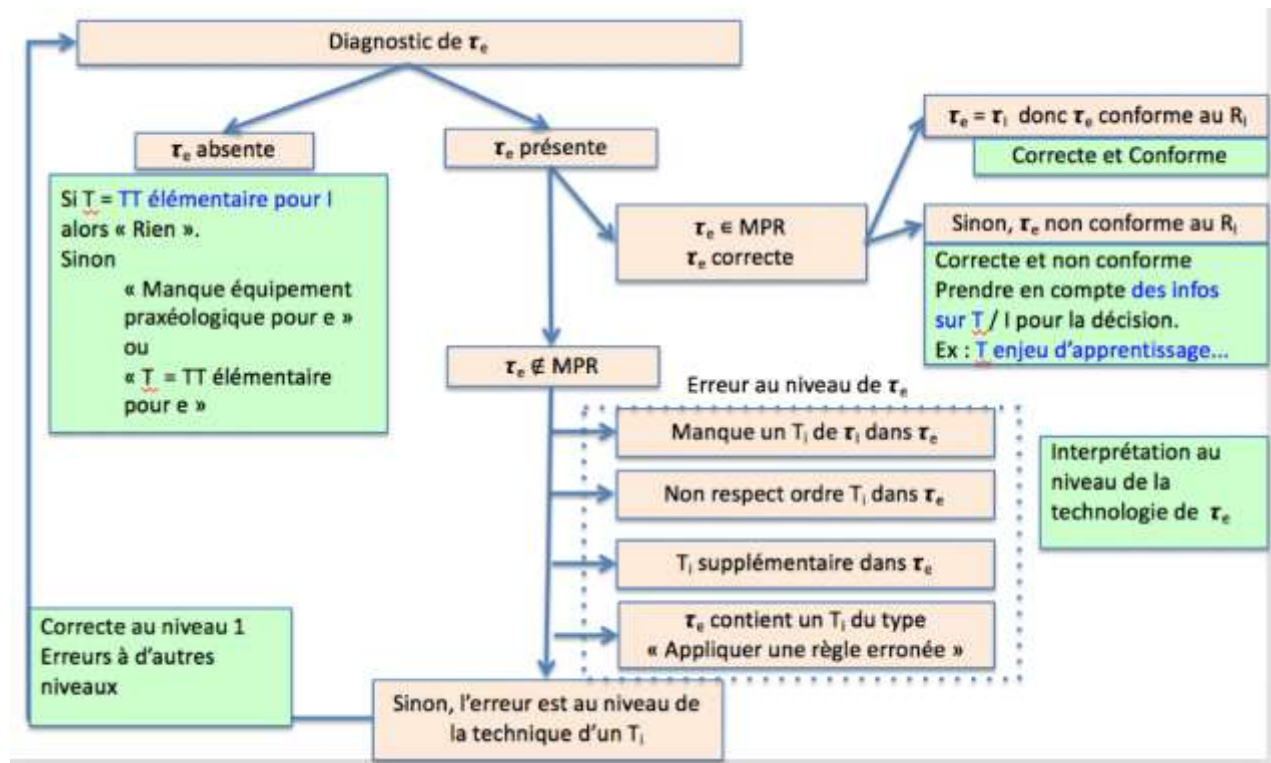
Diagnostic de $\tau_e$

$\tau_e$ absente

Si T = TT élémentaire pour I alors « Rien ». Sinon « Manque équipement praxéologique pour e » ou « T = TT élémentaire pour e »

$\tau_e$ présente

$\tau_e \in$ MPR
$\tau_e$ correcte

$\tau_e = \tau_I$ donc $\tau_e$ conforme au $R_I$

Correcte et Conforme

Sinon, $\tau_e$ non conforme au $R_I$

Correcte et non conforme
Prendre en compte des infos sur T / I pour la décision.
Ex : T enjeu d'apprentissage...

$\tau_e \notin$ MPR

Erreur au niveau de $\tau_e$

Manque un $T_i$ de $\tau_I$ dans $\tau_e$

Non respect ordre $T_i$ dans $\tau_e$

$T_i$ supplémentaire dans $\tau_e$

$\tau_e$ contient un $T_i$ du type « Appliquer une règle erronée »

Interprétation au niveau de la technologie de $\tau_e$

Correcte au niveau 1
Erreurs à d'autres niveaux

Sinon, l'erreur est au niveau de la technique d'un $T_i$